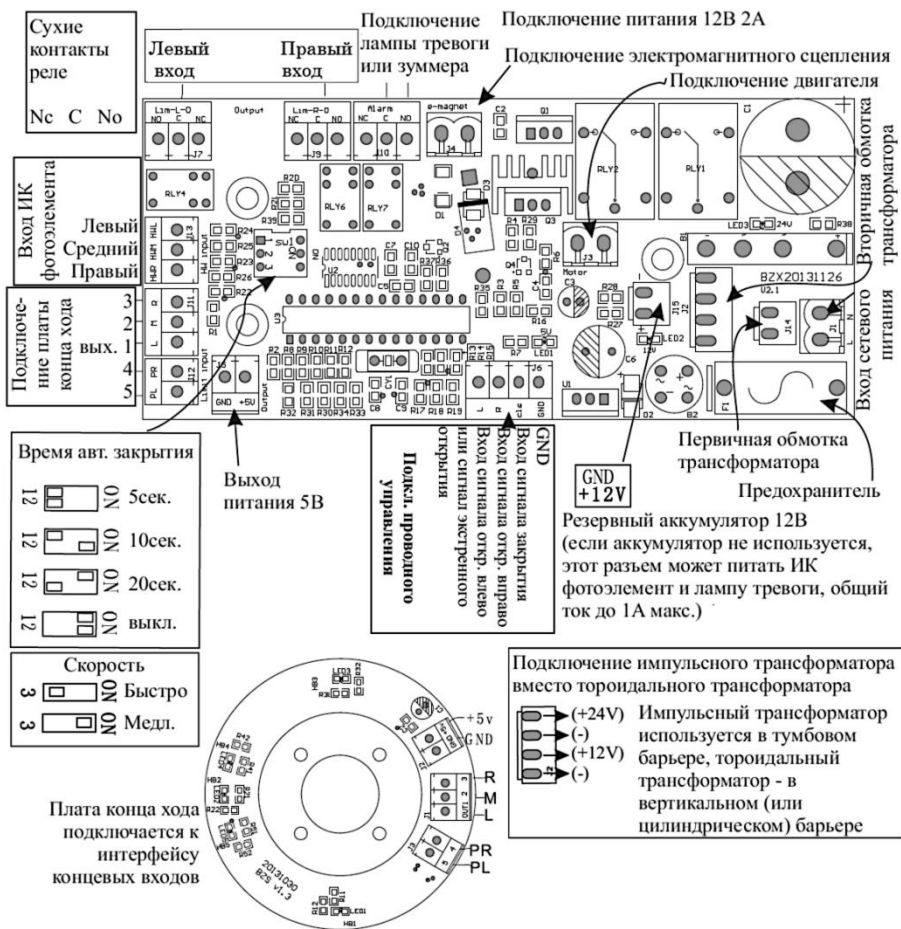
Сухие контакты реле

Nc C No

Левый вход

Правый вход

Подключение лампы тревоги или зуммера

Подключение питания 12В 2А

Подключение электромагнитного сцепления

Подключение двигателя

Lim-L-O
NO C NC
J7

Output

Lim-R-O
NC C NO
J9

Alarm
NC C NO
J10

e-magnet
J4

C2 Q1

RLY2 RLY1 C1

Вторичная обмотка трансформатора

Вход ИК фотоэлемента

Левый
Средний
Правый

RLY4

R20 R21 R39

RLY6 RLY7

D1 D3 D4

R4 R29 Q3

LED3 24V R38

HWL HWM HWR
J13
HW input

R25 R24 R23 R26 R22

SW1

U2

C7 C10 R37 R36

J3 Motor

B1

BZX20131126

Подключение платы конца хода

вых.
3
2
1
4
5

R M L
J11

PR PL
J12
Limit input

U3

C5

R35

R5 R3

D4 R6

C3

R28 R27

J15
J2

LED2

V2.1

J14

J1
L N

Вход сетевого питания

R2 R8 R9 R10 R11 R12

J5
GND +5V
Output

R32 R31 R30 R34 R33

C8 C9

R17 R18 R19

L R
J6
GND

R7 LED1 5V

U1

C6

D2 B2

F1

Время авт. закрытия

12 ON 5сек.
12 ON 10сек.
12 ON 20сек.
12 ON выкл.

Выход питания 5В

Подкл. проводного управления

GND
Вход сигнала закрытия
Вход сигнала откр. вправо
Вход сигнала откр. влево
или сигнал экстренного открытия

GND
+12V

Первичная обмотка трансформатора

Предохранитель

Резервный аккумулятор 12В (если аккумулятор не используется, этот разъем может питать ИК фотоэлемент и лампу тревоги, общий ток до 1А макс.)

Скорость

3 ON Быстро
3 ON Медл.

Подключение импульсного трансформатора вместо тороидального трансформатора

(+24V)
(-)
(+12V)
(-)

Импульсный трансформатор используется в тумбовом барьере, тороидальный трансформатор - в вертикальном (или цилиндрическом) барьере

+5v
GND
R
M
L
PR
PL

OUT1

HB3 LED3 R32 HB4 R42 HB2 R22

20131030
BZS v1.3

HB1 LED1

Плата конца хода подключается к интерфейсу концевых входов